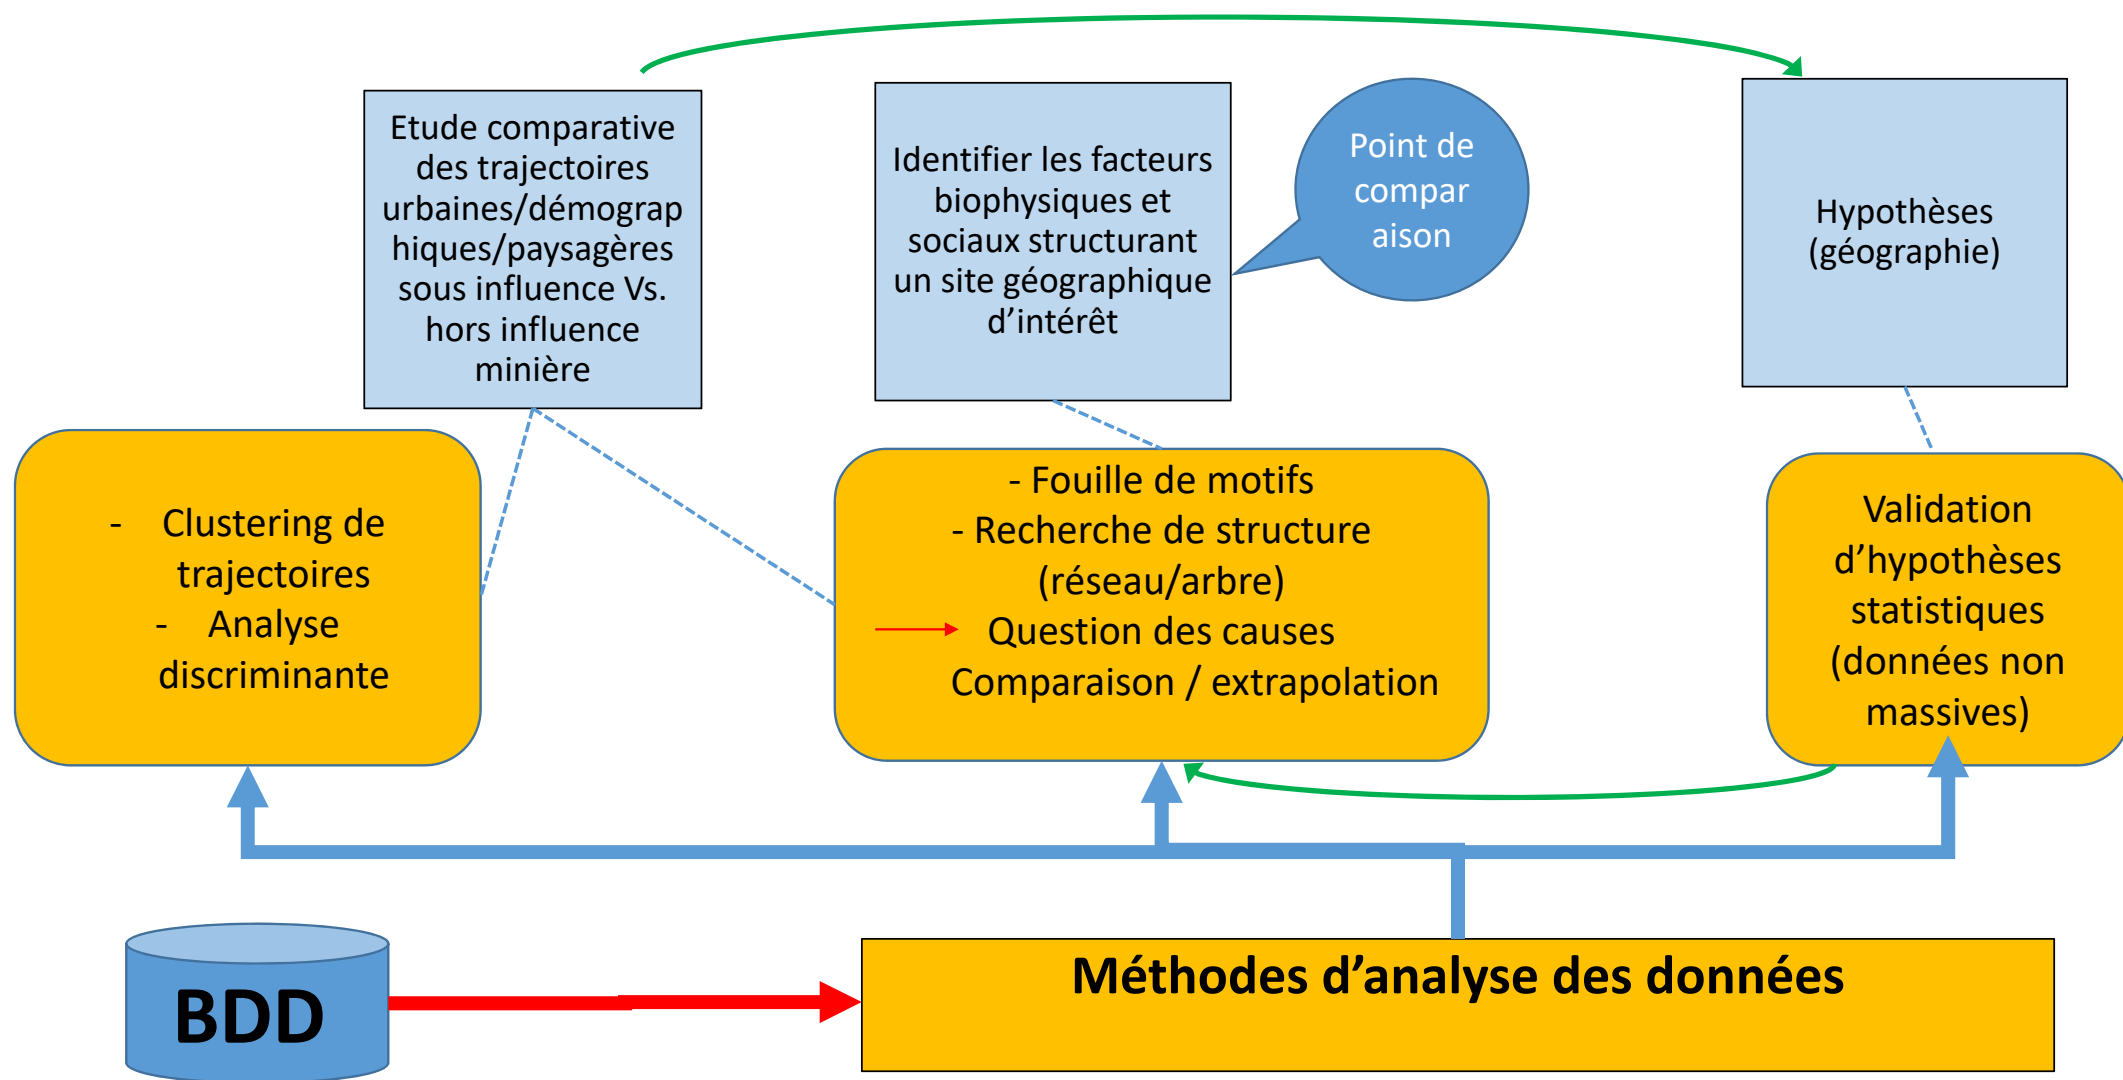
Etude comparative des trajectoires urbaines/démographiques/paysagères sous influence Vs. hors influence minière

Identifier les facteurs biophysiques et sociaux structurant un site géographique d'intérêt

Point de comparaison

Hypothèses (géographie)

- Clustering de trajectoires
- Analyse discriminante

- Fouille de motifs
- Recherche de structure (réseau/arbre)
Question des causes
Comparaison / extrapolation

Validation d'hypothèses statistiques (données non massives)

BDD

Méthodes d'analyse des données